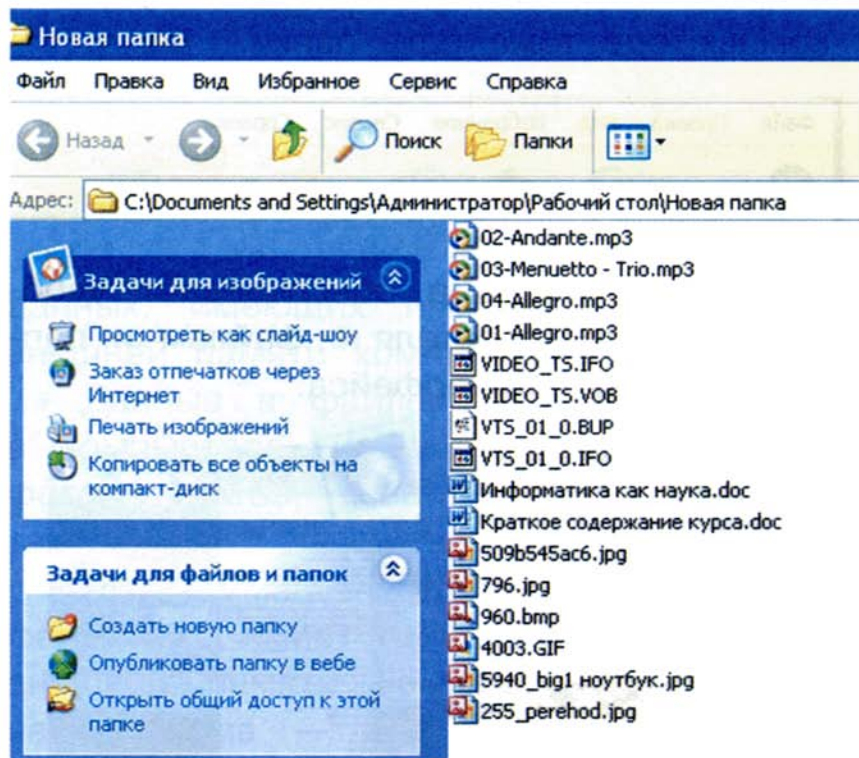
Новая папка

Файл Правка Вид Избранное Сервис Справка

Назад Поиск Папки

Адрес: C:\Documents and Settings\Администратор\Рабочий стол\Новая папка

Задачи для изображений

Просмотреть как слайд-шоу

Заказ отпечатков через Интернет

Печать изображений

Копировать все объекты на компакт-диск

Задачи для файлов и папок

Создать новую папку

Опубликовать папку в вебе

Открыть общий доступ к этой папке

02-Andante.mp3
03-Menuetto - Trio.mp3
04-Allegro.mp3
01-Allegro.mp3
VIDEO_TS.IFO
VIDEO_TS.VOB
VTS_01_0.BUP
VTS_01_0.IFO
Информатика как наука.doc
Краткое содержание курса.doc
509b545ac6.jpg
796.jpg
960.bmp
4003.GIF
5940_big1 ноутбук.jpg
255_perehod.jpg